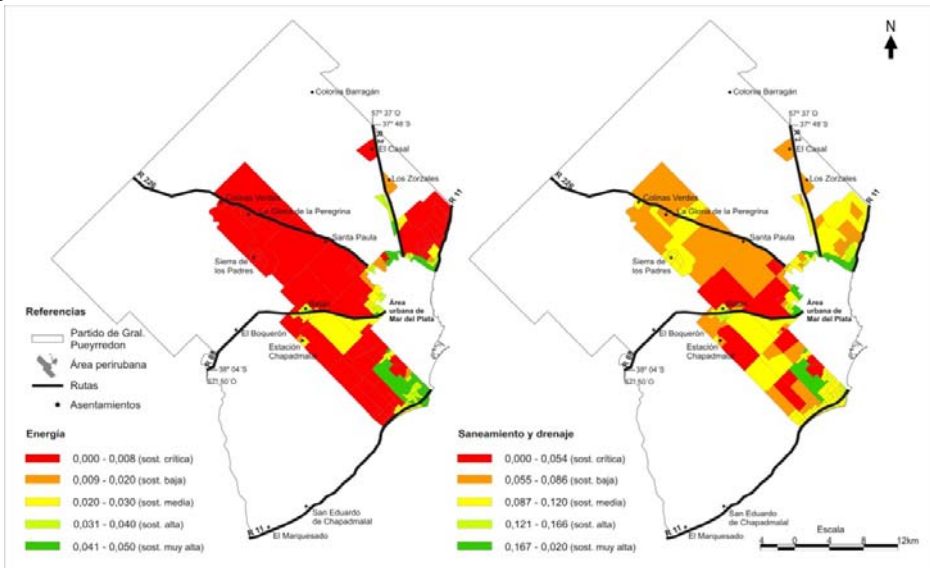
N

Colonia Barragán
57° 37' O
37° 48' S
El Casal
Los Zorzales
R 226
R 11
Colinas Verdes
La Gloria de la Peregrina
Santa Paula
Sierra de los Padres
Batán
Área urbana de Mar del Plata
El Boquerón
Estación Chapadmalal
38° 04' S
57° 50' O
San Eduardo de Chapadmalal
R 11
El Marquesado

Colonia Barragán
57° 37' O
37° 48' S
El Casal
Los Zorzales
R 226
R 11
Colinas Verdes
La Gloria de la Peregrina
Santa Paula
Sierra de los Padres
Batán
Área urbana de Mar del Plata
El Boquerón
Estación Chapadmalal
38° 04' S
57° 50' O
San Eduardo de Chapadmalal
R 11
El Marquesado

Referencias
Partido de Gral. Pueyrredon
Área perirubana
Rutas
Asentamientos

Energía
0,000 - 0,008 (sost. crítica)
0,009 - 0,020 (sost. baja)
0,020 - 0,030 (sost. media)
0,031 - 0,040 (sost. alta)
0,041 - 0,050 (sost. muy alta)

Saneamiento y drenaje
0,000 - 0,054 (sost. crítica)
0,055 - 0,086 (sost. baja)
0,087 - 0,120 (sost. media)
0,121 - 0,166 (sost. alta)
0,167 - 0,020 (sost. muy alta)

Escala
4 0 4 8 12km